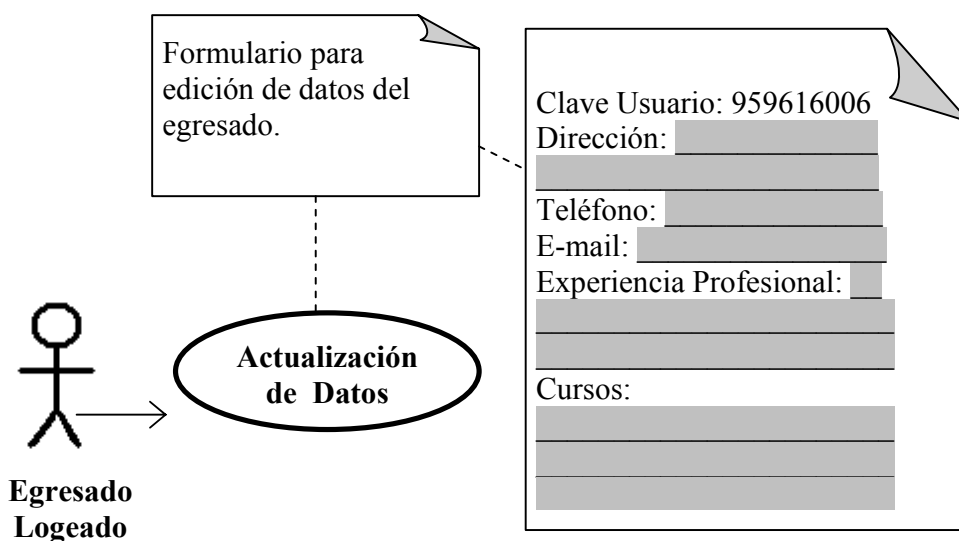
Formulario para edición de datos del egresado.

Clave Usuario: 959616006
Dirección: ____________
____________________
Teléfono: ____________
E-mail: ______________
Experiencia Profesional: __
____________________
____________________
Cursos:
____________________
____________________
____________________

Actualización de Datos

Egresado Logeado